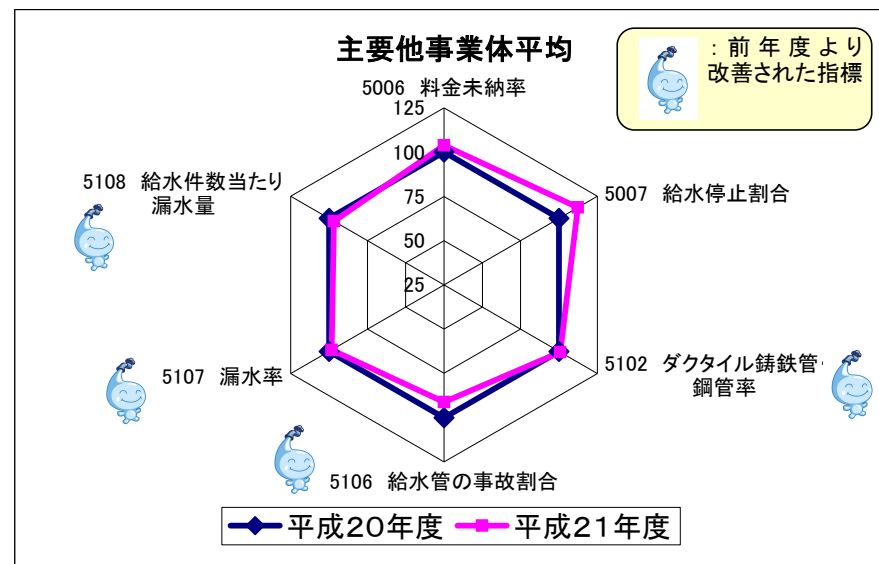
主要他事業体平均

：前年度より改善された指標

5006 料金未納率

125

100

75

50

25

5007 給水停止割合

5102 ダクタイル鋳鉄管・鋼管率

5106 給水管の事故割合

5107 漏水率

5108 給水件数当たり漏水量

平成20年度　平成21年度